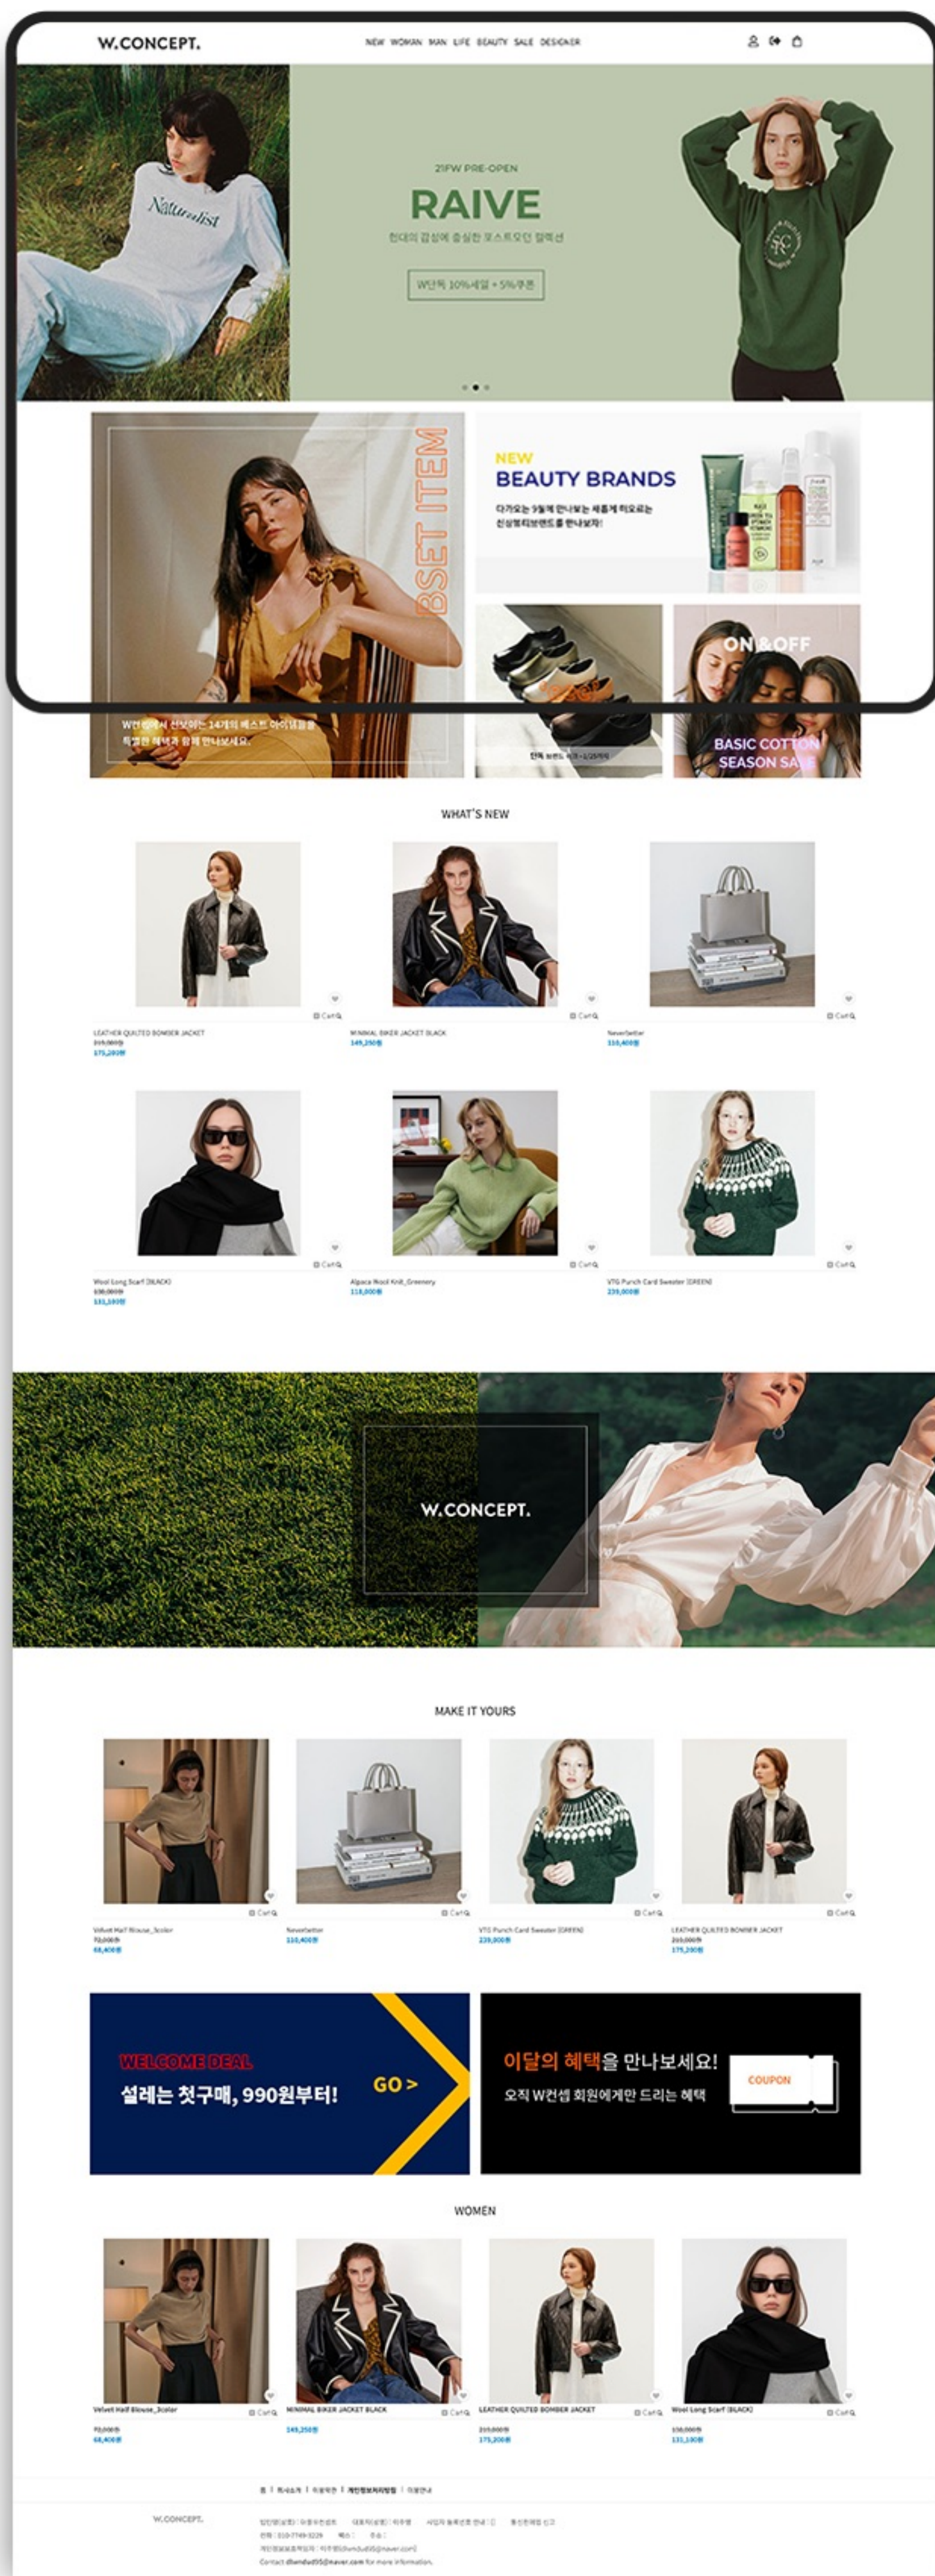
W.CONCEPT.

NEW WOMAN MAN LIFE BEAUTY SALE DESIGNER

21FW PRE-OPEN

RAIVE

현대의 감성에 충실한 포스트모던 컬렉션

W단독 10%세일 + 5%쿠폰

BSET ITEM

W컨셉에서 선보이는 14개의 베스트 아이템들을 특별한 혜택과 함께 만나보세요.

NEW

BEAUTY BRANDS

다가오는 9월에 만나보는 새롭게 떠오르는 신상뷰티브랜드를 만나보자!

단독 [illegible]

ON & OFF

BASIC COTTON SEASON SALE

WHAT'S NEW

LEATHER QUILTED BOMBER JACKET
219,000원
175,200원

MINIMAL BIKER JACKET BLACK
149,250원

Neverbetter
110,400원

Wool Long Scarf (BLACK)
150,000원
131,100원

Alpaca Wool Knit_Greenery
118,000원

VTG Punch Card Sweater (GREEN)
239,000원

W.CONCEPT.

MAKE IT YOURS

Velvet Half Blouse_3color
72,000원
68,400원

Neverbetter
110,400원

VTG Punch Card Sweater (GREEN)
239,000원

LEATHER QUILTED BOMBER JACKET
219,000원
175,200원

WELCOME DEAL

설레는 첫구매, 990원부터!

GO >

이달의 혜택을 만나보세요!

오직 W컨셉 회원에게만 드리는 혜택

COUPON

WOMEN

Velvet Half Blouse_3color
72,000원
68,400원

MINIMAL BIKER JACKET BLACK
149,250원

LEATHER QUILTED BOMBER JACKET
219,000원
175,200원

Wool Long Scarf (BLACK)
150,000원
131,100원

W.CONCEPT.

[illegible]

Contact dlwndud95@naver.com for more information.